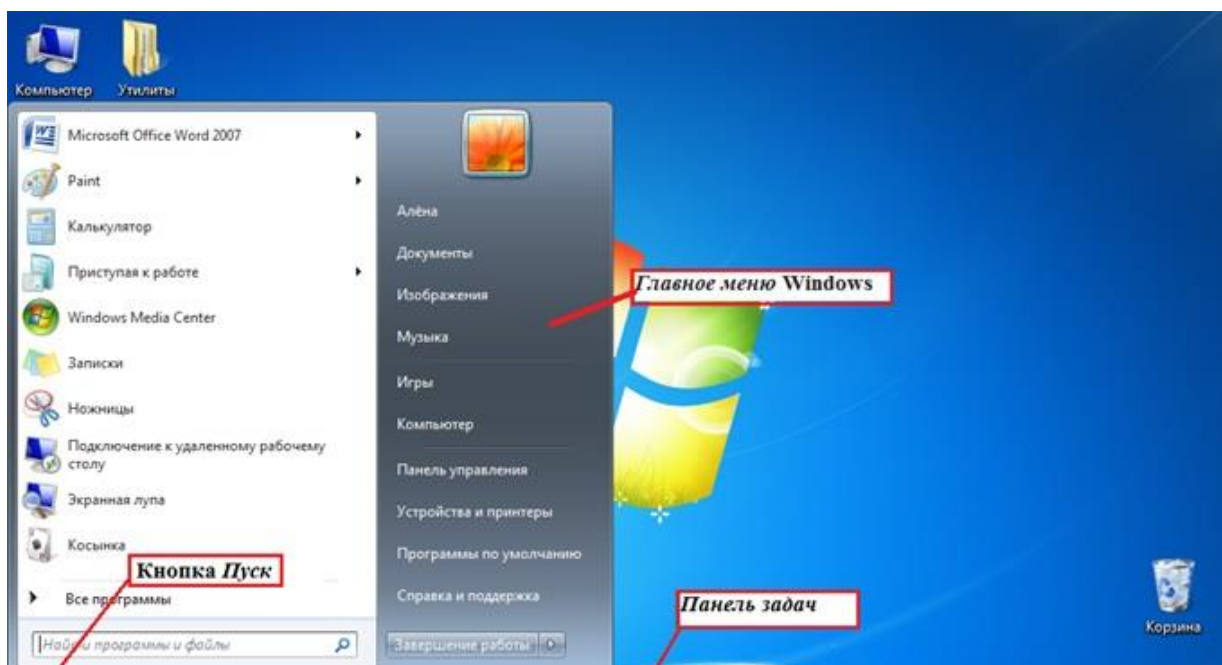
Компьютер
Утилиты

Microsoft Office Word 2007
Paint
Калькулятор
Приступая к работе
Windows Media Center
Записки
Ножницы
Подключение к удаленному рабочему столу
Экранная лупа
Косынка
Кнопка *Пуск*
Все программы
Найти программы и файлы

Алёна
Документы
Изображения
Музыка
Игры
Компьютер
Панель управления
Устройства и принтеры
Программы по умолчанию
Справка и поддержка
Завершение работы

*Главное меню* Windows

*Панель задач*

Корзина